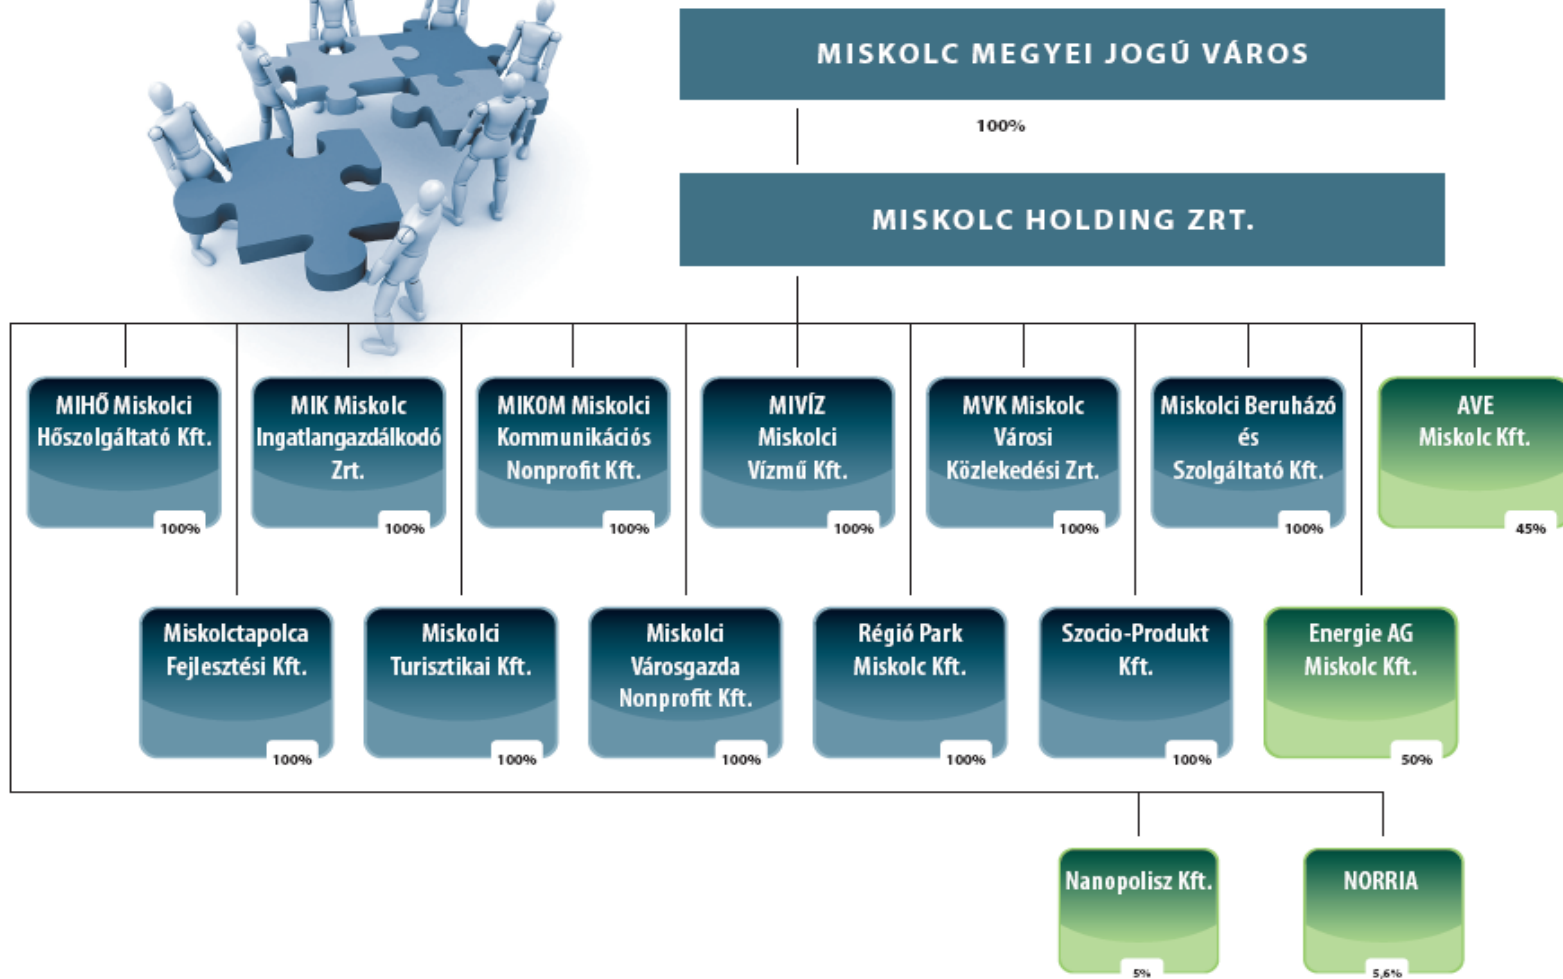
MISKOLC MEGYEI JOGÚ VÁROS

100%

MISKOLC HOLDING ZRT.

MIHŐ Miskolci Hőszolgáltató Kft.
100%

MIK Miskolc Ingatlangazdálkodó Zrt.
100%

MIKOM Miskolci Kommunikációs Nonprofit Kft.
100%

MIVÍZ Miskolci Vízmű Kft.
100%

MVK Miskolc Városi Közlekedési Zrt.
100%

Miskolci Beruházó és Szolgáltató Kft.
100%

AVE Miskolc Kft.
45%

Miskolctapolca Fejlesztési Kft.
100%

Miskolci Turisztikai Kft.
100%

Miskolci Városgazda Nonprofit Kft.
100%

Régió Park Miskolc Kft.
100%

Szocio-Produkt Kft.
100%

Energie AG Miskolc Kft.
50%

Nanopolisz Kft.
5%

NORRIA
5,6%